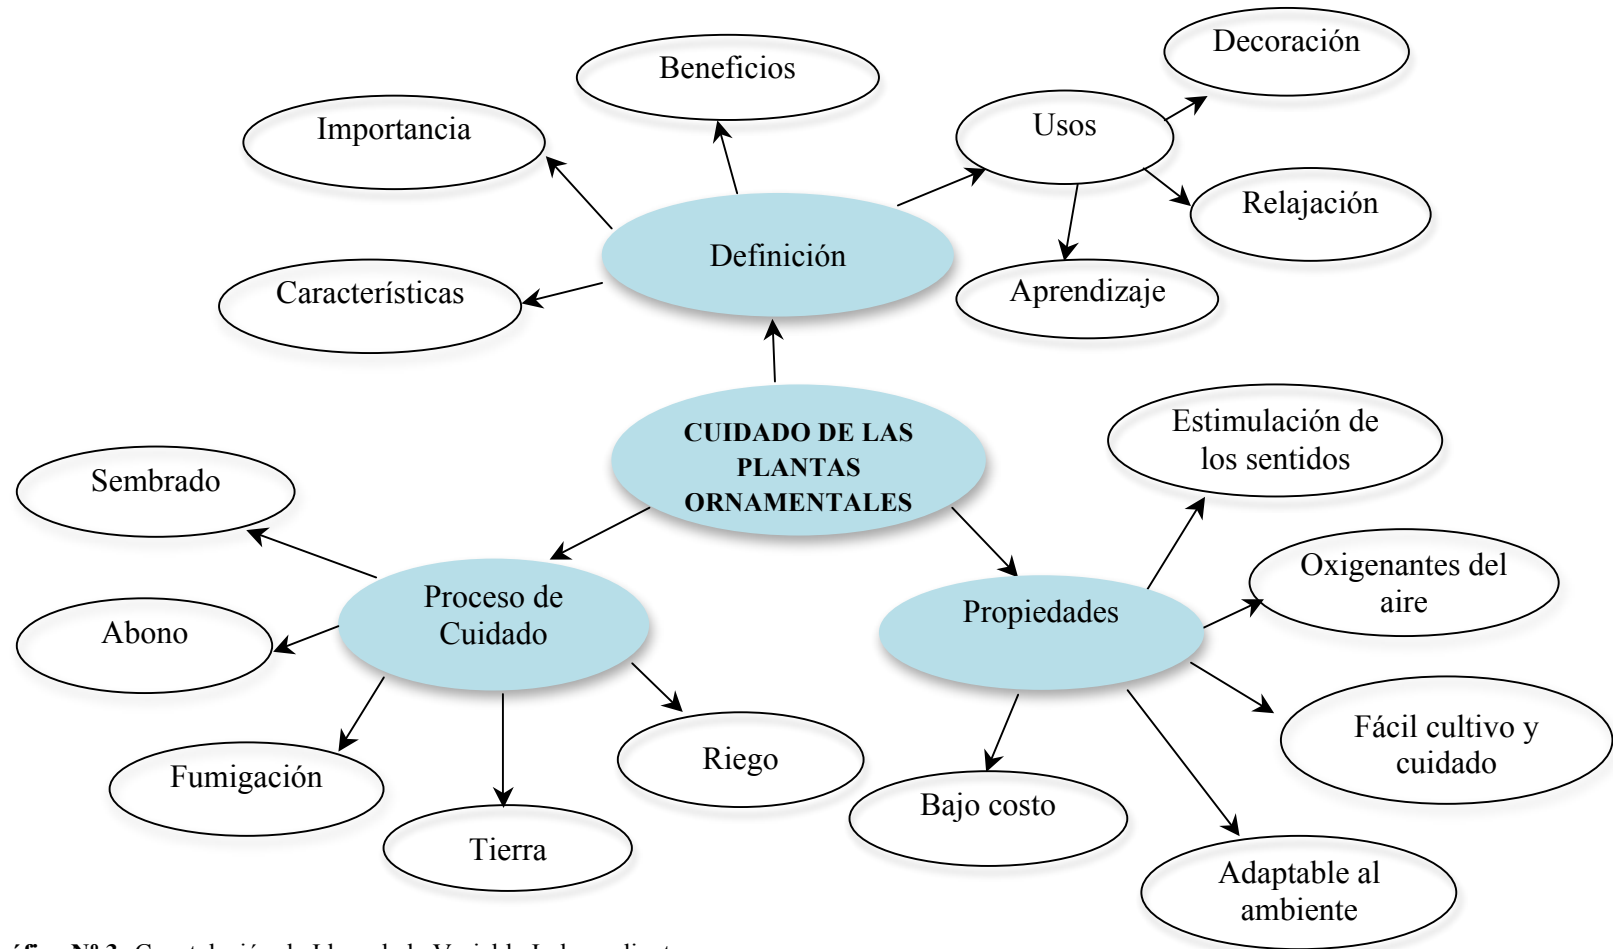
CUIDADO DE LAS PLANTAS ORNAMENTALES

Definición

Importancia

Beneficios

Usos

Decoración

Relajación

Aprendizaje

Características

Proceso de Cuidado

Sembrado

Abono

Fumigación

Tierra

Riego

Propiedades

Estimulación de los sentidos

Oxigenantes del aire

Fácil cultivo y cuidado

Adaptable al ambiente

Bajo costo

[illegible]áfico Nº 3. Constelación de Ideas de la Variable Independiente